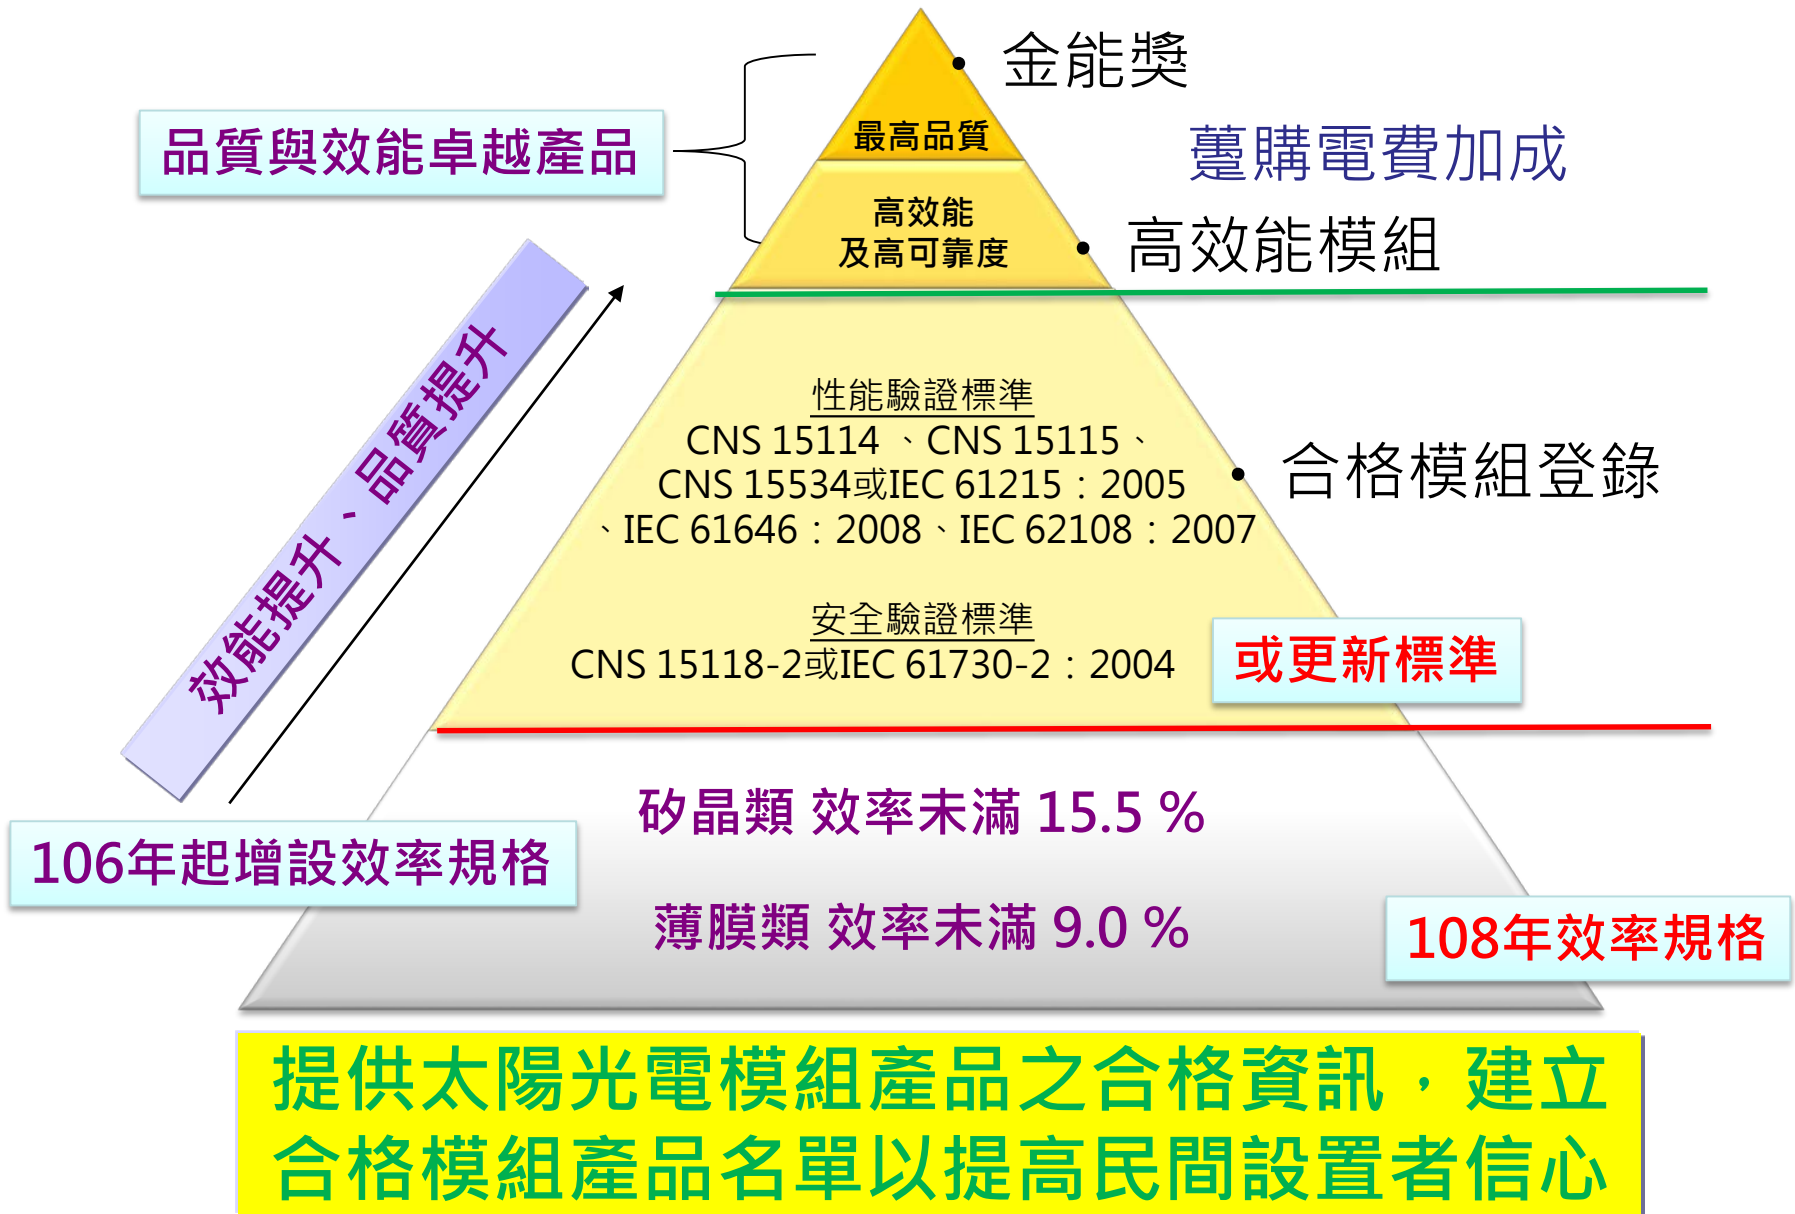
金能獎

品質與效能卓越產品

最高品質

躉購電費加成

高效能
及高可靠度

高效能模組

效能提升、品質提升

性能驗證標準
CNS 15114 、CNS 15115、
CNS 15534或IEC 61215：2005
、IEC 61646：2008、IEC 62108：2007

合格模組登錄

安全驗證標準
CNS 15118-2或IEC 61730-2：2004

或更新標準

矽晶類 效率未滿 15.5 %

106年起增設效率規格

薄膜類 效率未滿 9.0 %

108年效率規格

提供太陽光電模組產品之合格資訊，建立合格模組產品名單以提高民間設置者信心